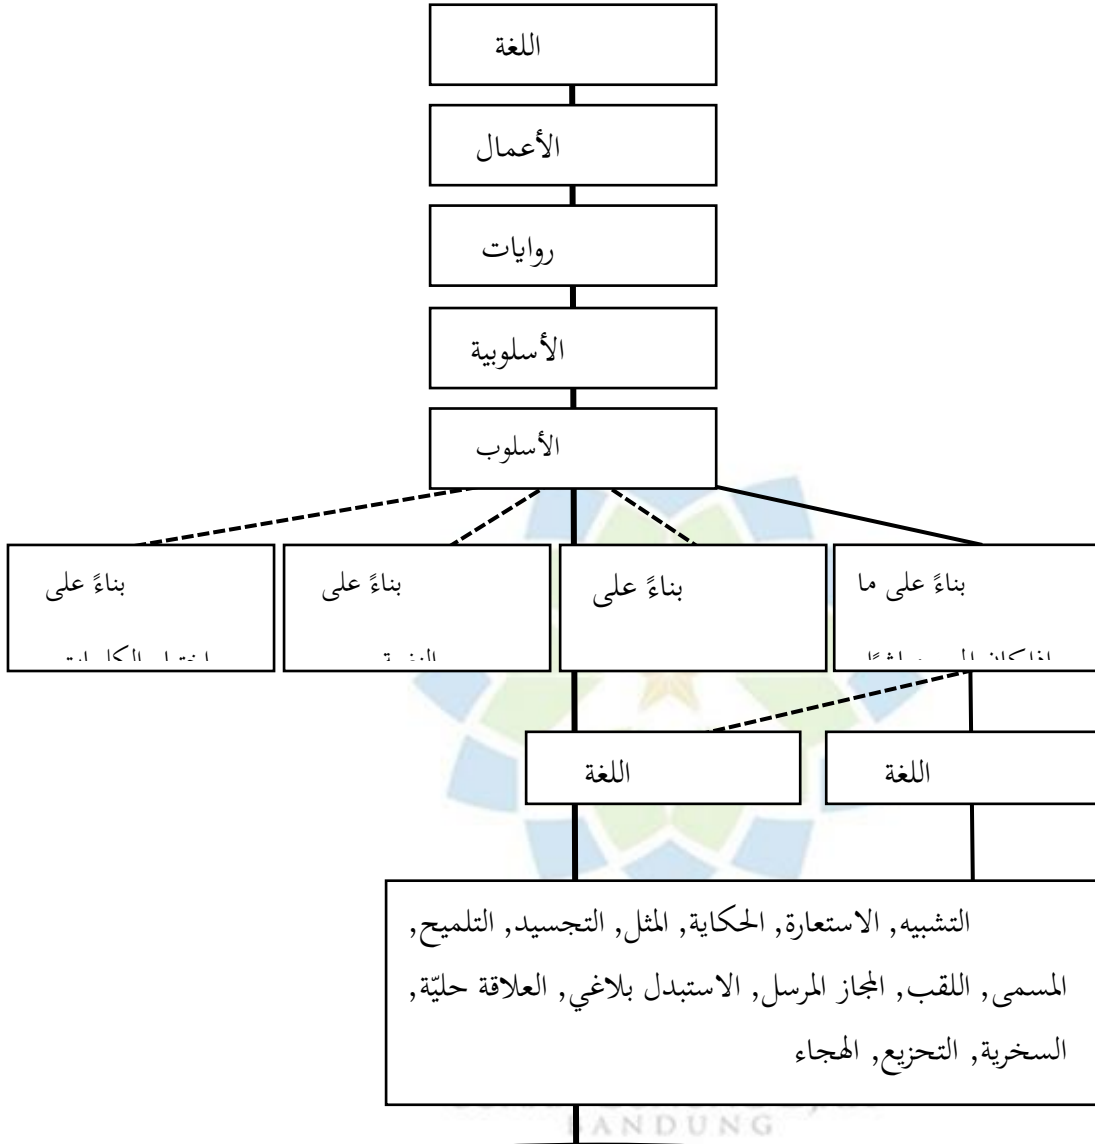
اللغة

الأعمال

روايات

الأسلوبية

الأسلوب

بناءً على ما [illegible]

بناءً على

بناءً على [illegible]

بناءً على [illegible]

اللغة

اللغة

التشبيه, الاستعارة, الحكاية, المثل, التجسيد, التلميح, المسمى, اللقب, المجاز المرسل, الاستبدل بلاغي, العلاقة حليّة, السخرية, التحزيع, الهجاء

BANDUNG